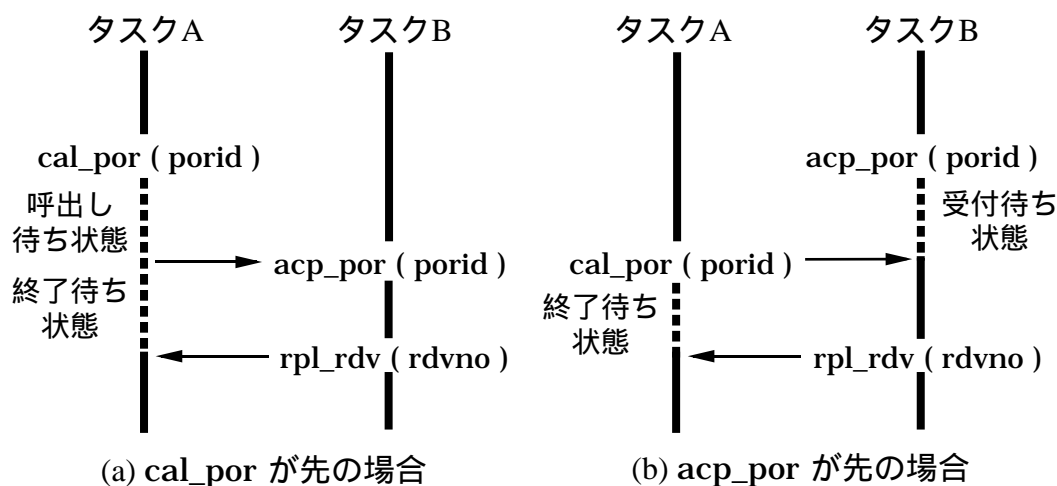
タスクA
タスクB
cal_por ( porid )
呼出し待ち状態
acp_por ( porid )
終了待ち状態
rpl_rdv ( rdvno )
(a) cal_por が先の場合

タスクA
タスクB
acp_por ( porid )
受付待ち状態
cal_por ( porid )
終了待ち状態
rpl_rdv ( rdvno )
(b) acp_por が先の場合